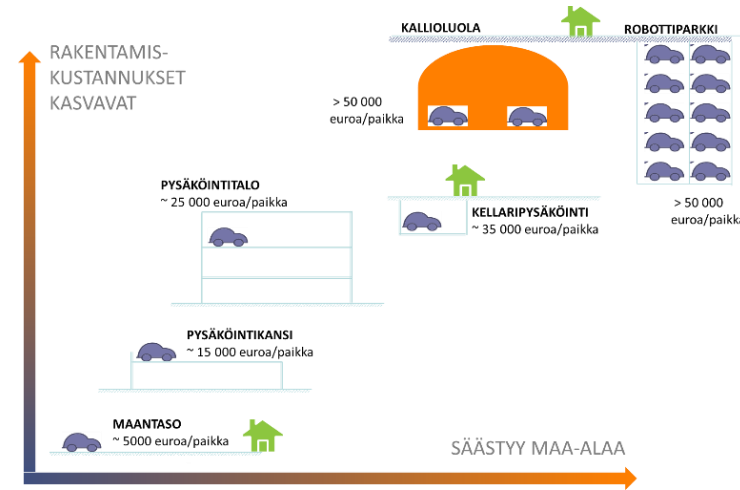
RAKENTAMISKUSTANNUKSET KASVAVAT

KALLIOLUOLA

ROBOTTIPARKKI

> 50 000 euroa/paikka

> 50 000 euroa/paikka

PYSÄKÖINTITALO
~ 25 000 euroa/paikka

KELLARIPYSÄKÖINTI
~ 35 000 euroa/paikka

PYSÄKÖINTIKANSI
~ 15 000 euroa/paikka

MAANTASO
~ 5000 euroa/paikka

SÄÄSTYY MAA-ALAA